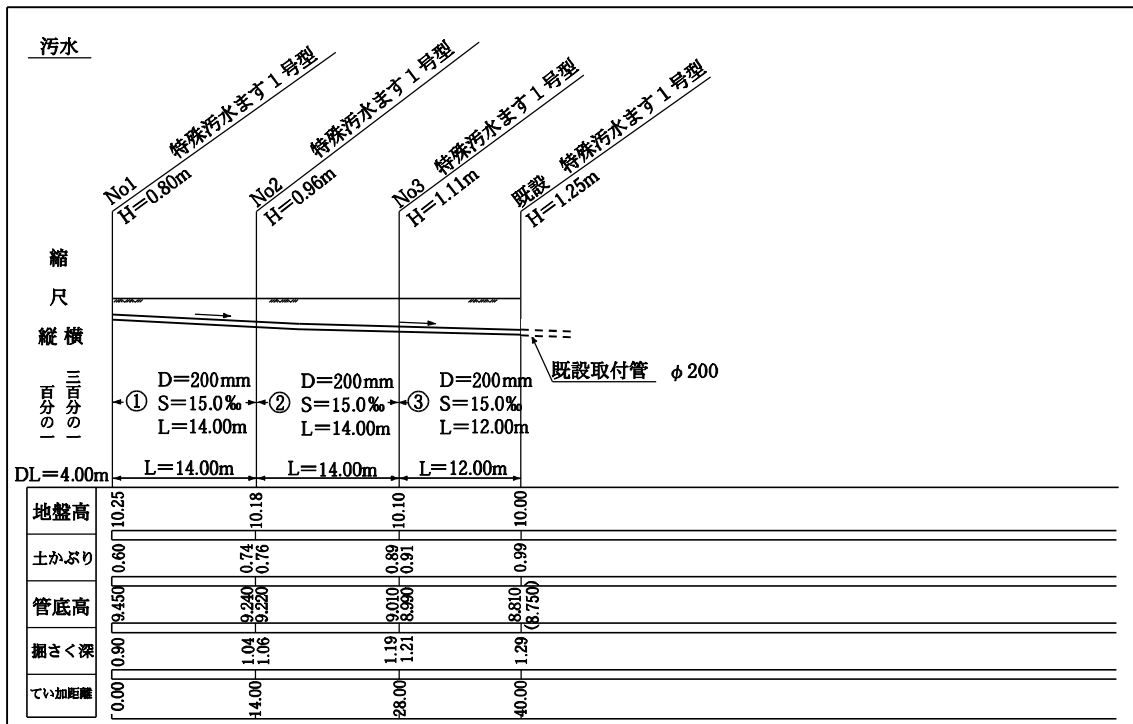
汚水

No1 特殊汚水ます１号型
H=0.80m

No2 特殊汚水ます１号型
H=0.96m

No3 特殊汚水ます１号型
H=1.11m

既設 特殊汚水ます１号型
H=1.25m

縮尺

縦 横

百分の一 三百分の一

既設取付管 $\phi$200

① D=200mm S=15.0‰ L=14.00m

② D=200mm S=15.0‰ L=14.00m

③ D=200mm S=15.0‰ L=12.00m

DL=4.00m

L=14.00m L=14.00m L=12.00m

| 地盤高 | 10.25 | 10.18 | 10.10 | 10.00 |
|---|---|---|---|---|
| 土かぶり | 0.60 | 0.74 0.76 | 0.89 0.91 | 0.99 |
| 管底高 | 9.450 | 9.240 9.220 | 9.010 8.990 | 8.810 (8.750) |
| 掘さく深 | 0.90 | 1.04 1.06 | 1.19 1.21 | 1.29 |
| てい加距離 | 0.00 | 14.00 | 28.00 | 40.00 |